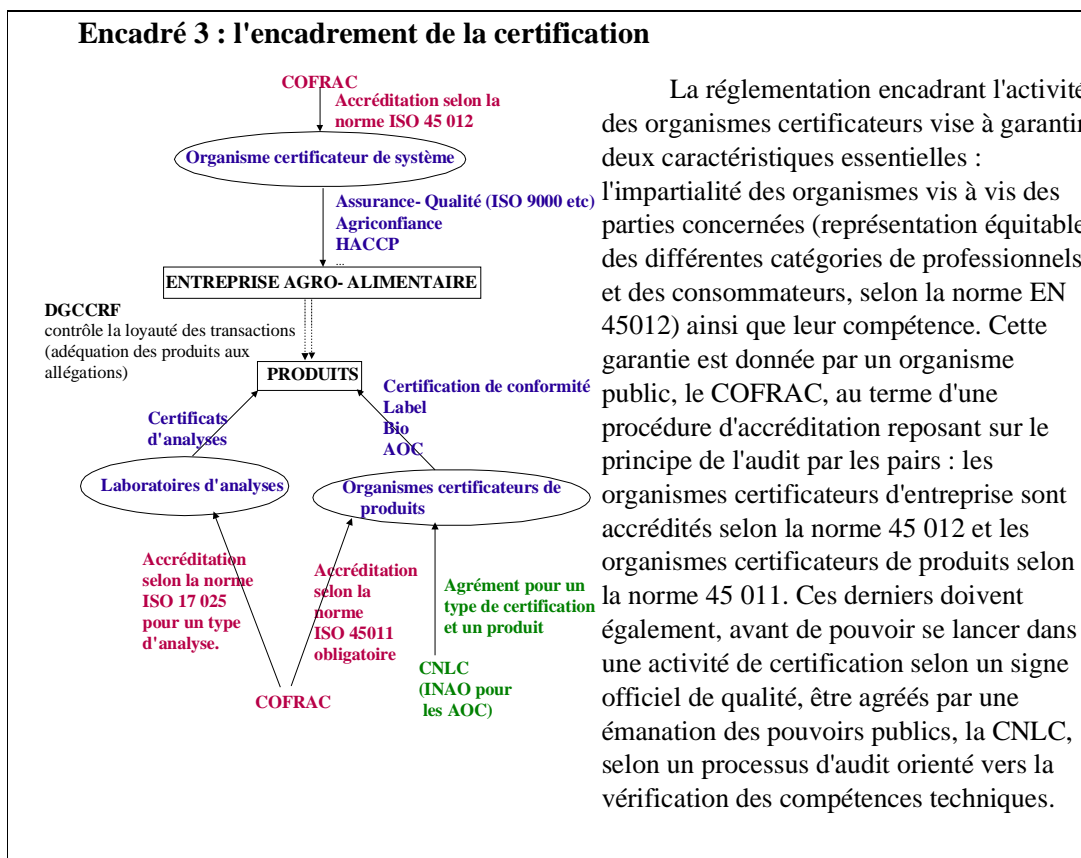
Encadré 3 : l'encadrement de la certification

COFRAC
Accréditation selon la norme ISO 45 012
Organisme certificateur de système
Assurance- Qualité (ISO 9000 etc)
Agriconfiance
HACCP
...
ENTREPRISE AGRO- ALIMENTAIRE
DGCCRF
contrôle la loyauté des transactions (adéquation des produits aux allégations)
PRODUITS
Certificats d'analyses
Certification de conformité
Label
Bio
AOC
Laboratoires d'analyses
Organismes certificateurs de produits
Accréditation selon la norme ISO 17 025 pour un type d'analyse.
Accréditation selon la norme ISO 45011 obligatoire
Agrément pour un type de certification et un produit
COFRAC
CNLC
(INAO pour les AOC)

La réglementation encadrant l'activité des organismes certificateurs vise à garantir deux caractéristiques essentielles : l'impartialité des organismes vis à vis des parties concernées (représentation équitable des différentes catégories de professionnels et des consommateurs, selon la norme EN 45012) ainsi que leur compétence. Cette garantie est donnée par un organisme public, le COFRAC, au terme d'une procédure d'accréditation reposant sur le principe de l'audit par les pairs : les organismes certificateurs d'entreprise sont accrédités selon la norme 45 012 et les organismes certificateurs de produits selon la norme 45 011. Ces derniers doivent également, avant de pouvoir se lancer dans une activité de certification selon un signe officiel de qualité, être agréés par une émanation des pouvoirs publics, la CNLC, selon un processus d'audit orienté vers la vérification des compétences techniques.